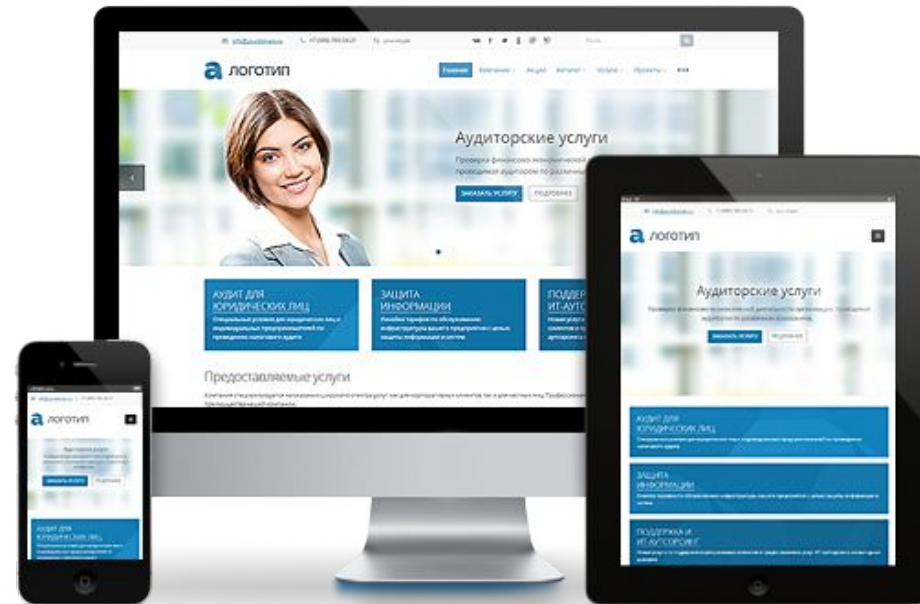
ЛОГОТИП

Главная Компания Акции Каталог Услуги Проекты

Аудиторские услуги

Проверка финансово-экономической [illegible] проводимая аудитором по различны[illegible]

ЗАКАЗАТЬ УСЛУГУ ПОДРОБНЕЕ

АУДИТ ДЛЯ ЮРИДИЧЕСКИХ ЛИЦ

ЗАЩИТА ИНФОРМАЦИИ

ПОДДЕР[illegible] ИТ-АУТСО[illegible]

Предоставляемые услуги

ЛОГОТИП

Аудиторские услуги

ЗАКАЗАТЬ УСЛУГУ ПОДРОБНЕЕ

АУДИТ ДЛЯ ЮРИДИЧЕСКИХ ЛИЦ

ЗАЩИТА ИНФОРМАЦИИ

ПОДДЕРЖКА И ИТ-АУТСОРСИНГ

ЛОГОТИП

ЗАКАЗАТЬ УСЛУГУ ПОДРОБНЕЕ

АУДИТ ДЛЯ ЮРИДИЧЕСКИХ ЛИЦ